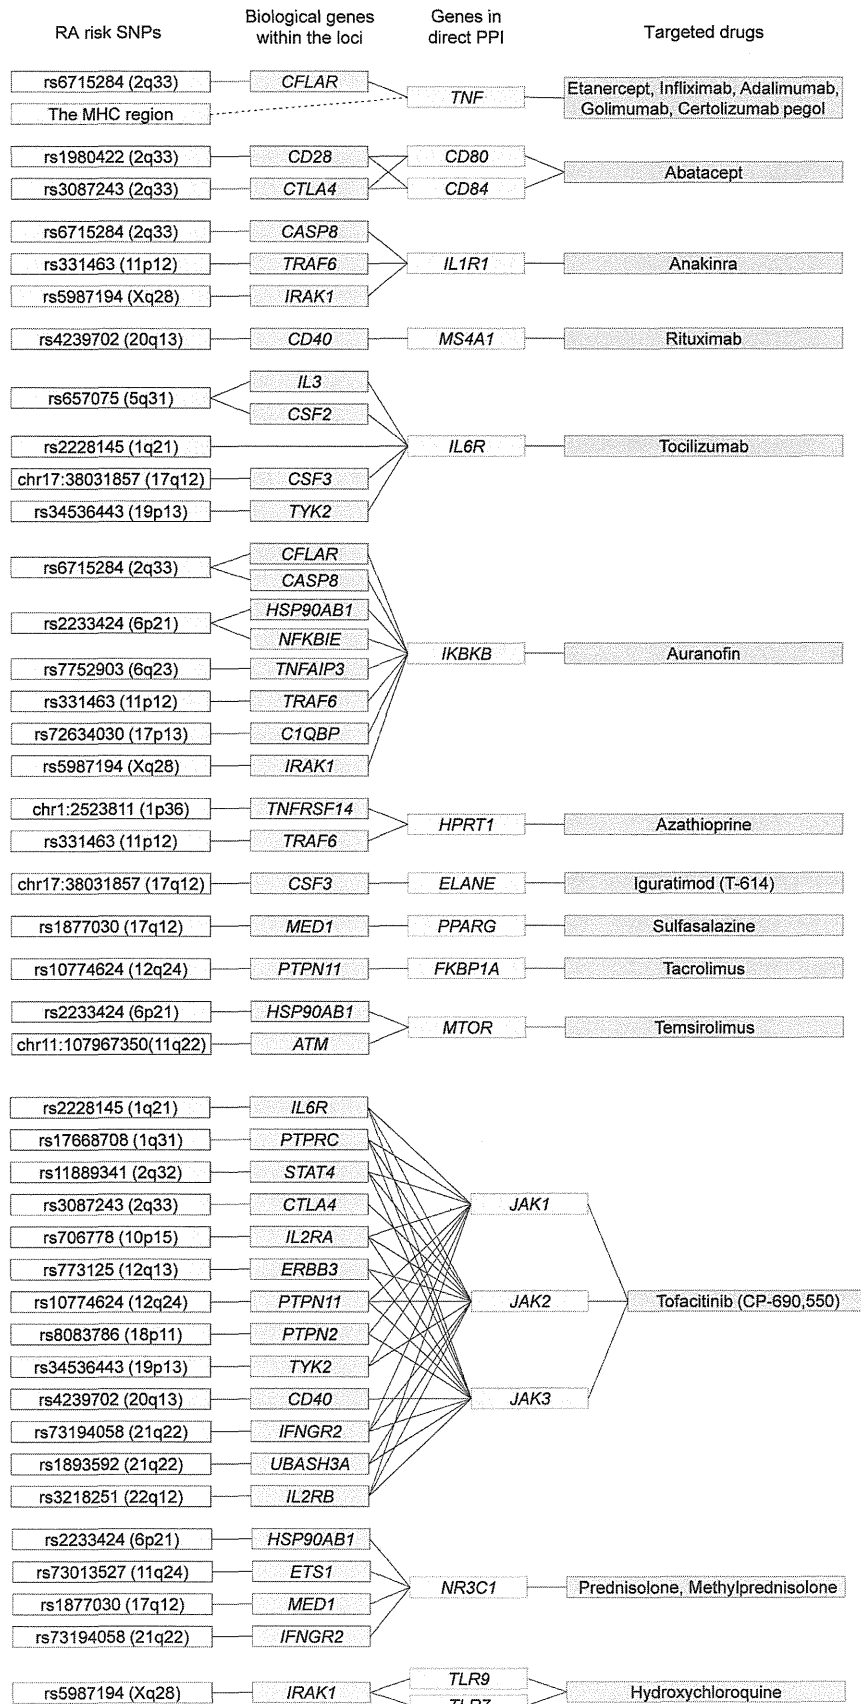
RA risk SNPs

Biological genes within the loci

Genes in direct PPI

Targeted drugs

rs6715284 (2q33)
CFLAR
The MHC region
TNF
Etanercept, Infliximab, Adalimumab, Golimumab, Certolizumab pegol

rs1980422 (2q33)
CD28
rs3087243 (2q33)
CTLA4
CD80
CD84
Abatacept

rs6715284 (2q33)
CASP8
rs331463 (11p12)
TRAF6
rs5987194 (Xq28)
IRAK1
IL1R1
Anakinra

rs4239702 (20q13)
CD40
MS4A1
Rituximab

rs657075 (5q31)
IL3
CSF2
rs2228145 (1q21)
chr17:38031857 (17q12)
CSF3
rs34536443 (19p13)
TYK2
IL6R
Tocilizumab

rs6715284 (2q33)
CFLAR
CASP8
rs2233424 (6p21)
HSP90AB1
NFKBIE
rs7752903 (6q23)
TNFAIP3
rs331463 (11p12)
TRAF6
rs72634030 (17p13)
C1QBP
rs5987194 (Xq28)
IRAK1
IKBKB
Auranofin

chr1:2523811 (1p36)
TNFRSF14
rs331463 (11p12)
TRAF6
HPRT1
Azathioprine

chr17:38031857 (17q12)
CSF3
ELANE
Iguratimod (T-614)

rs1877030 (17q12)
MED1
PPARG
Sulfasalazine

rs10774624 (12q24)
PTPN11
FKBP1A
Tacrolimus

rs2233424 (6p21)
HSP90AB1
chr11:107967350(11q22)
ATM
MTOR
Temsirolimus

rs2228145 (1q21)
IL6R
rs17668708 (1q31)
PTPRC
rs11889341 (2q32)
STAT4
rs3087243 (2q33)
CTLA4
rs706778 (10p15)
IL2RA
rs773125 (12q13)
ERBB3
rs10774624 (12q24)
PTPN11
rs8083786 (18p11)
PTPN2
rs34536443 (19p13)
TYK2
rs4239702 (20q13)
CD40
rs73194058 (21q22)
IFNGR2
rs1893592 (21q22)
UBASH3A
rs3218251 (22q12)
IL2RB
JAK1
JAK2
JAK3
Tofacitinib (CP-690,550)

rs2233424 (6p21)
HSP90AB1
rs73013527 (11q24)
ETS1
rs1877030 (17q12)
MED1
rs73194058 (21q22)
IFNGR2
NR3C1
Prednisolone, Methylprednisolone

rs5987194 (Xq28)
IRAK1
TLR9
TLR7
Hydroxychloroquine